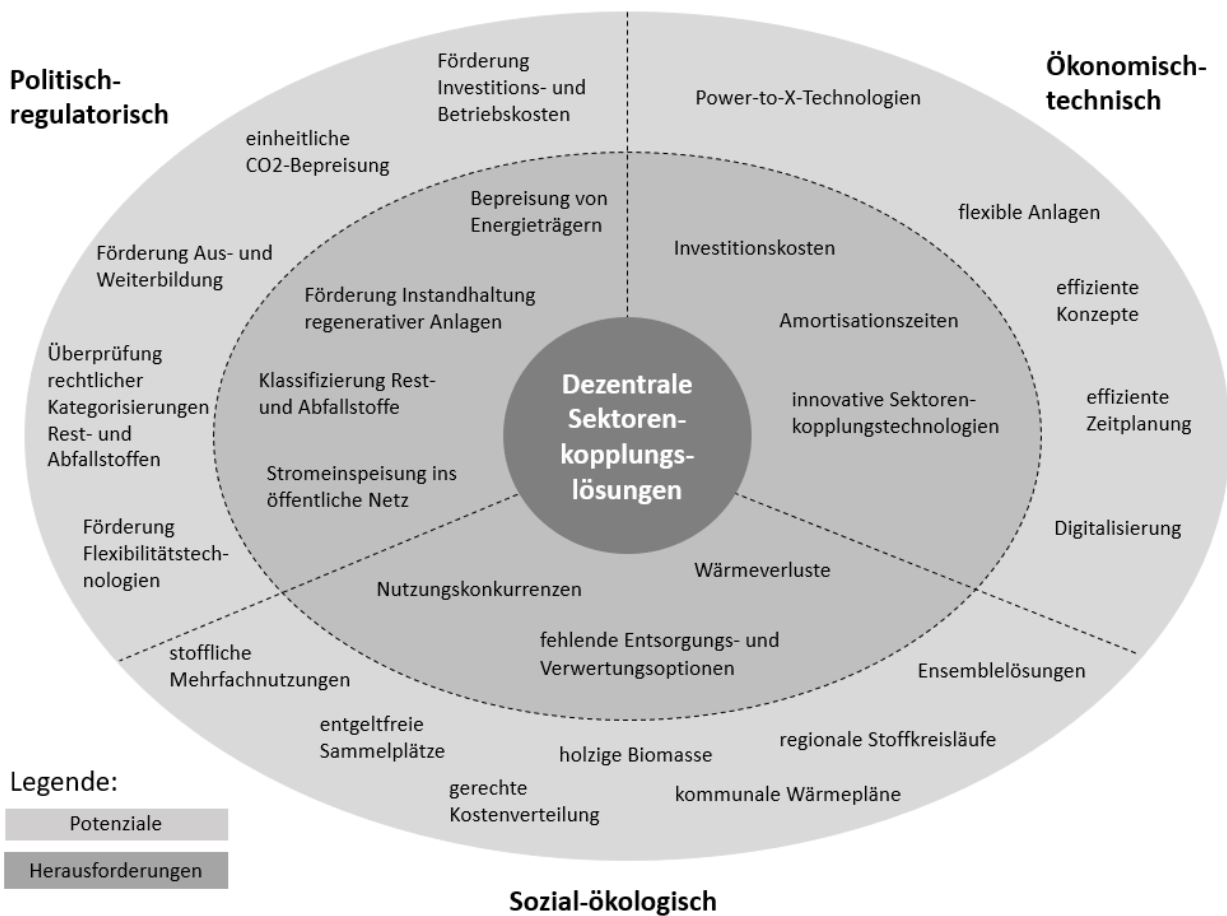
Politisch-regulatorisch

Förderung Investitions- und Betriebskosten

einheitliche CO2-Bepreisung

Förderung Aus- und Weiterbildung

Überprüfung rechtlicher Kategorisierungen Rest- und Abfallstoffen

Förderung Flexibilitätstechnologien

Ökonomisch-technisch

Power-to-X-Technologien

flexible Anlagen

effiziente Konzepte

effiziente Zeitplanung

Digitalisierung

Bepreisung von Energieträgern

Förderung Instandhaltung regenerativer Anlagen

Klassifizierung Rest- und Abfallstoffe

Stromeinspeisung ins öffentliche Netz

Investitionskosten

Amortisationszeiten

innovative Sektorenkopplungstechnologien

Dezentrale Sektorenkopplungslösungen

Nutzungskonkurrenzen

Wärmeverluste

fehlende Entsorgungs- und Verwertungsoptionen

stoffliche Mehrfachnutzungen

Ensemblelösungen

entgeltfreie Sammelplätze

holzige Biomasse

regionale Stoffkreisläufe

gerechte Kostenverteilung

kommunale Wärmepläne

Legende:

Potenziale

Herausforderungen

Sozial-ökologisch